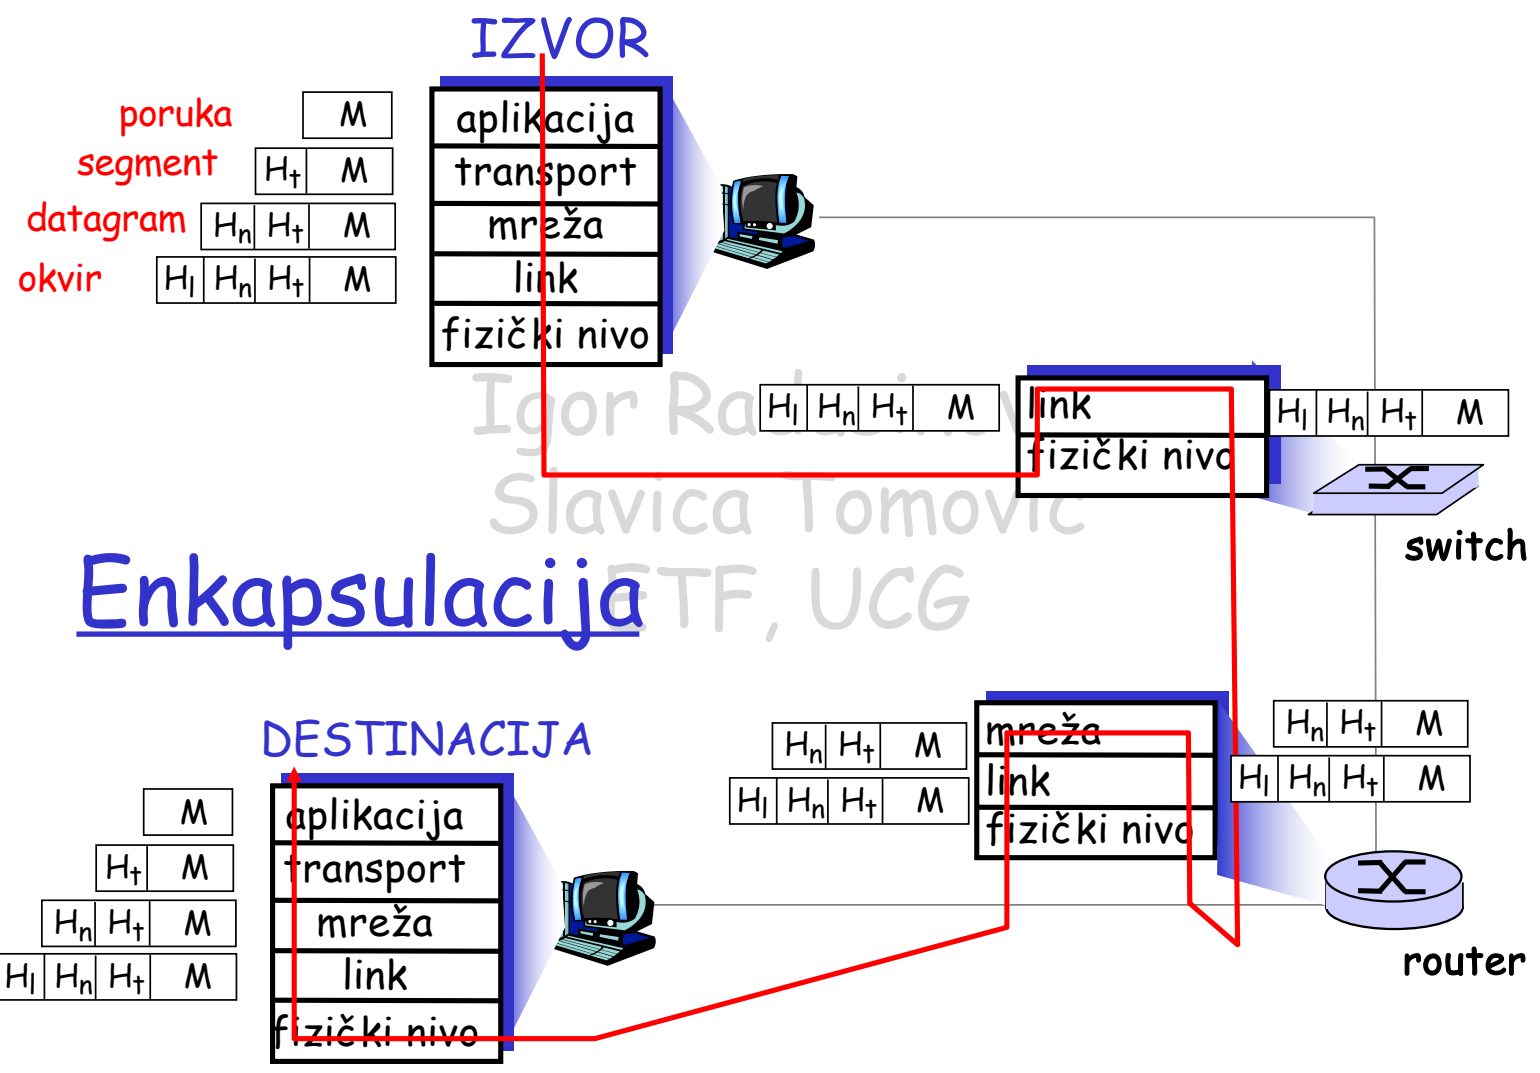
IZVOR

poruka
segment
datagram
okvir

| | | | M |
|---|---|---|---|
| | | $H_t$ | M |
| | $H_n$ | $H_t$ | M |
| $H_l$ | $H_n$ | $H_t$ | M |

aplikacija
transport
mreža
link
fizički nivo

| $H_l$ | $H_n$ | $H_t$ | M |
|---|---|---|---|

link
fizički nivo

| $H_l$ | $H_n$ | $H_t$ | M |
|---|---|---|---|

switch

Igor Radusinović
Slavica Tomović
ETF, UCG

Enkapsulacija

DESTINACIJA

| | | | M |
|---|---|---|---|
| | | $H_t$ | M |
| | $H_n$ | $H_t$ | M |
| $H_l$ | $H_n$ | $H_t$ | M |

aplikacija
transport
mreža
link
fizički nivo

| | $H_n$ | $H_t$ | M |
|---|---|---|---|
| $H_l$ | $H_n$ | $H_t$ | M |

mreža
link
fizički nivo

| | $H_n$ | $H_t$ | M |
|---|---|---|---|
| $H_l$ | $H_n$ | $H_t$ | M |

router